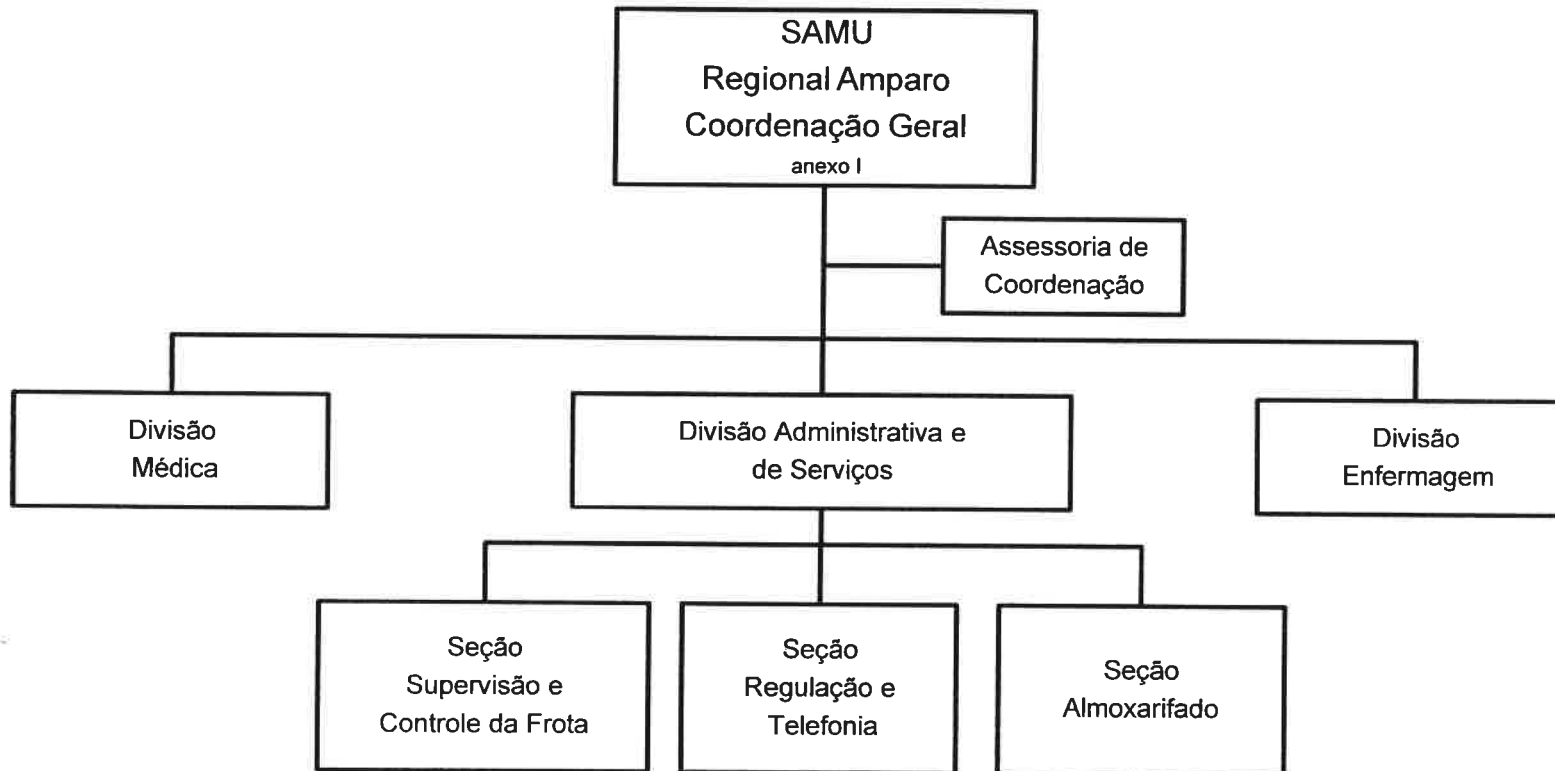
SAMU
Regional Amparo
Coordenação Geral
anexo I

Assessoria de Coordenação

Divisão Médica

Divisão Administrativa e de Serviços

Divisão Enfermagem

Seção Supervisão e Controle da Frota

Seção Regulação e Telefonia

Seção Almoxarifado